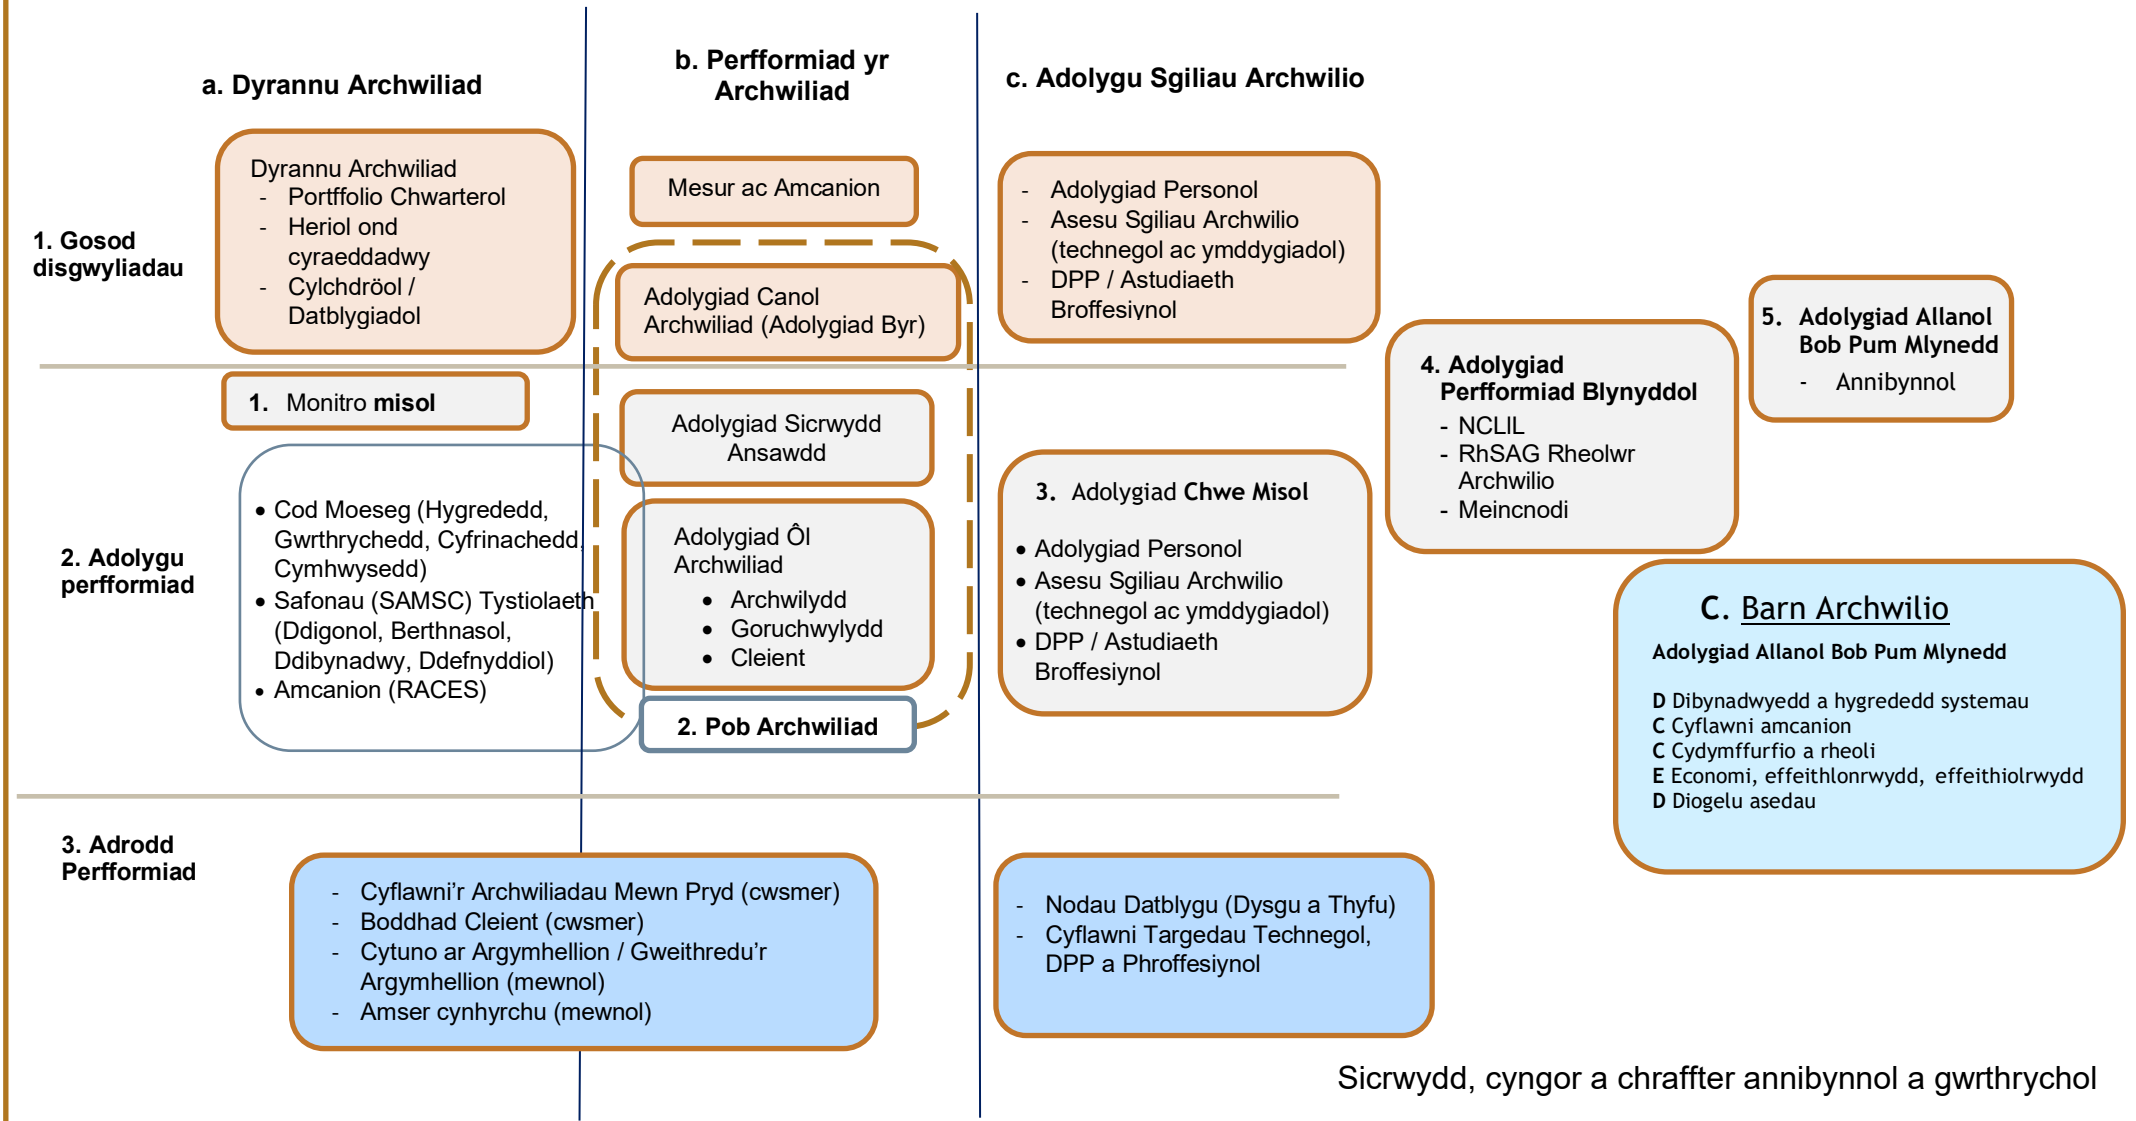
a. Dyrannu Archwiliad

b. Perfformiad yr Archwiliad

c. Adolygu Sgiliau Archwilio

1. Gosod disgwyliadau

Dyrannu Archwiliad
- Portffolio Chwarterol
- Heriol ond cyraeddadwy
- Cylchdröol / Datblygiadol

Mesur ac Amcanion

Adolygiad Canol Archwiliad (Adolygiad Byr)

- Adolygiad Personol
- Asesu Sgiliau Archwilio (technegol ac ymddygiadol)
- DPP / Astudiaeth Broffesiynol

5. Adolygiad Allanol Bob Pum Mlynedd
- Annibynnol

4. Adolygiad Perfformiad Blynyddol
- NCLIL
- RhSAG Rheolwr Archwilio
- Meincnodi

1. Monitro misol

Adolygiad Sicrwydd Ansawdd

2. Adolygu perfformiad

• Cod Moeseg (Hygrededd, Gwrthrychedd, Cyfrinachedd, Cymhwysedd)
• Safonau (SAMSC) Tystiolaeth (Ddigonol, Berthnasol, Ddibynadwy, Ddefnyddiol)
• Amcanion (RACES)

Adolygiad Ôl Archwiliad
• Archwilydd
• Goruchwylydd
• Cleient

2. Pob Archwiliad

3. Adolygiad Chwe Misol
• Adolygiad Personol
• Asesu Sgiliau Archwilio (technegol ac ymddygiadol)
• DPP / Astudiaeth Broffesiynol

C. Barn Archwilio
Adolygiad Allanol Bob Pum Mlynedd
D Dibynadwyedd a hygrededd systemau
C Cyflawni amcanion
C Cydymffurfio a rheoli
E Economi, effeithlonrwydd, effeithiolrwydd
D Diogelu asedau

3. Adrodd Perfformiad

- Cyflawni'r Archwiliadau Mewn Pryd (cwsmer)
- Boddhad Cleient (cwsmer)
- Cytuno ar Argymhellion / Gweithredu'r Argymhellion (mewnol)
- Amser cynhyrchu (mewnol)

- Nodau Datblygu (Dysgu a Thyfu)
- Cyflawni Targedau Technegol, DPP a Phroffesiynol

Sicrwydd, cyngor a chraffter annibynnol a gwrthrychol